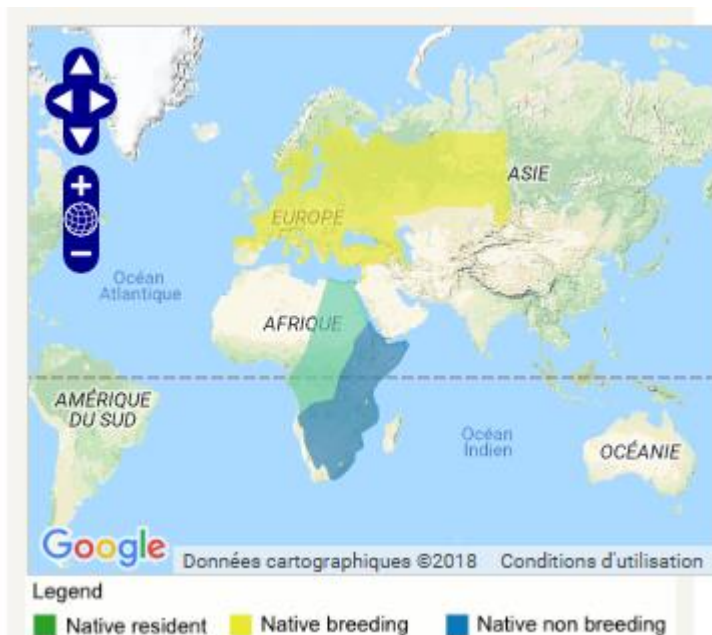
ASIE

EUROPE

Océan Atlantique

AFRIQUE

AMÉRIQUE DU SUD

Océan Indien

OCÉANIE

Google

Données cartographiques ©2018 Conditions d'utilisation

Legend

Native resident Native breeding Native non breeding